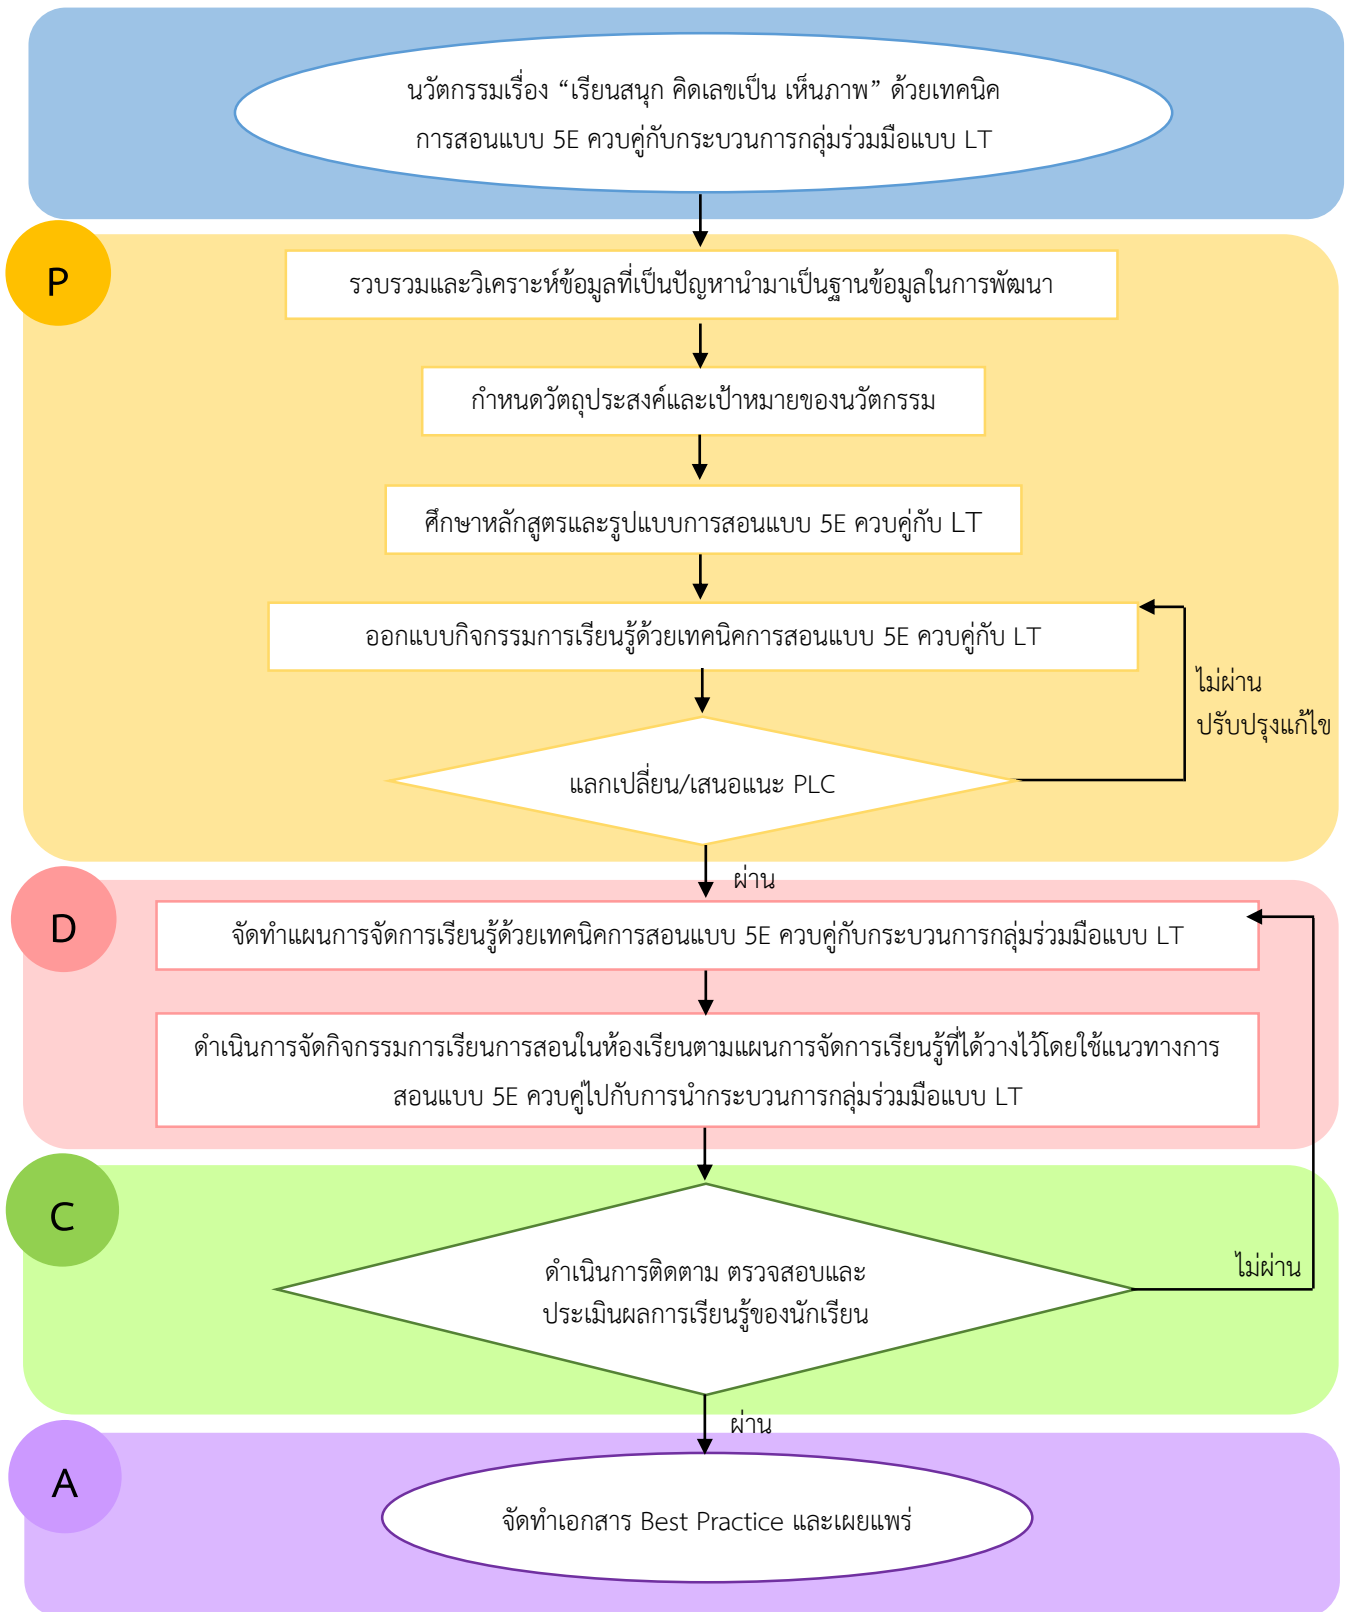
นวัตกรรมเรื่อง “เรียนสนุก คิดเลขเป็น เห็นภาพ” ด้วยเทคนิคการสอนแบบ 5E ควบคู่กับกระบวนการกลุ่มร่วมมือแบบ LT

P

รวบรวมและวิเคราะห์ข้อมูลที่เป็นปัญหานำมาเป็นฐานข้อมูลในการพัฒนา

กำหนดวัตถุประสงค์และเป้าหมายของนวัตกรรม

ศึกษาหลักสูตรและรูปแบบการสอนแบบ 5E ควบคู่กับ LT

ออกแบบกิจกรรมการเรียนรู้ด้วยเทคนิคการสอนแบบ 5E ควบคู่กับ LT

ไม่ผ่าน
ปรับปรุงแก้ไข

แลกเปลี่ยน/เสนอแนะ PLC

ผ่าน

D

จัดทำแผนการจัดการเรียนรู้ด้วยเทคนิคการสอนแบบ 5E ควบคู่กับกระบวนการกลุ่มร่วมมือแบบ LT

ดำเนินการจัดกิจกรรมการเรียนการสอนในห้องเรียนตามแผนการจัดการเรียนรู้ที่ได้วางไว้โดยใช้แนวทางการสอนแบบ 5E ควบคู่ไปกับการนำกระบวนการกลุ่มร่วมมือแบบ LT

C

ดำเนินการติดตาม ตรวจสอบและประเมินผลการเรียนรู้ของนักเรียน

ไม่ผ่าน

ผ่าน

A

จัดทำเอกสาร Best Practice และเผยแพร่